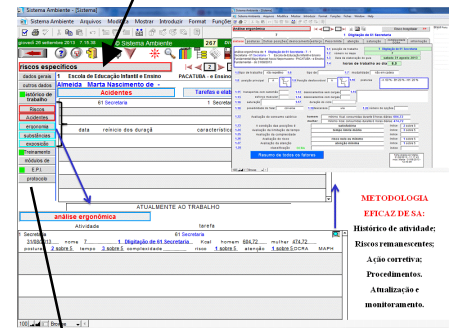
Sistema Ambiente - [Sistema]
Sistema Ambiente Arquivos Modifica Mostrar Introduzir Format Funçõe
riscos específicos
dados gerais
outros dados
histórico de trabalho
Riscos
Acidentes
ergonomia
substâncias
exposição
treinamento
módulos de
E.P.I.
protocolo
1 Escola de Educação Infantil e Ensino PACATUBA - e Ensino
Almeida Marta Nascimento de -
Acidentes
Tarefas e atividades
61 Secretaria
data reinício dos duraçã característic
ATUALMENTE AO TRABALHO
análise ergonômica
Atividade tarefa
61 Secretaria
31/08/2013 nome 7 1 Digitação 61 Secretaria Kcal homem 604,72 mulher 474,72
postura 2 sobre 5 tempo 3 sobre 5 complexidade risco 1 sobre 5 atenção 1 sobre 5 OCRA MAPH
1 Digitação 61 Secretaria
Resumo de todos os fatores
METODOLOGIA EFICAZ DE SA:
Histórico de atividade;
Riscos remanescentes;
Ação corretiva;
Procedimentos.
Atualização e monitoramento.